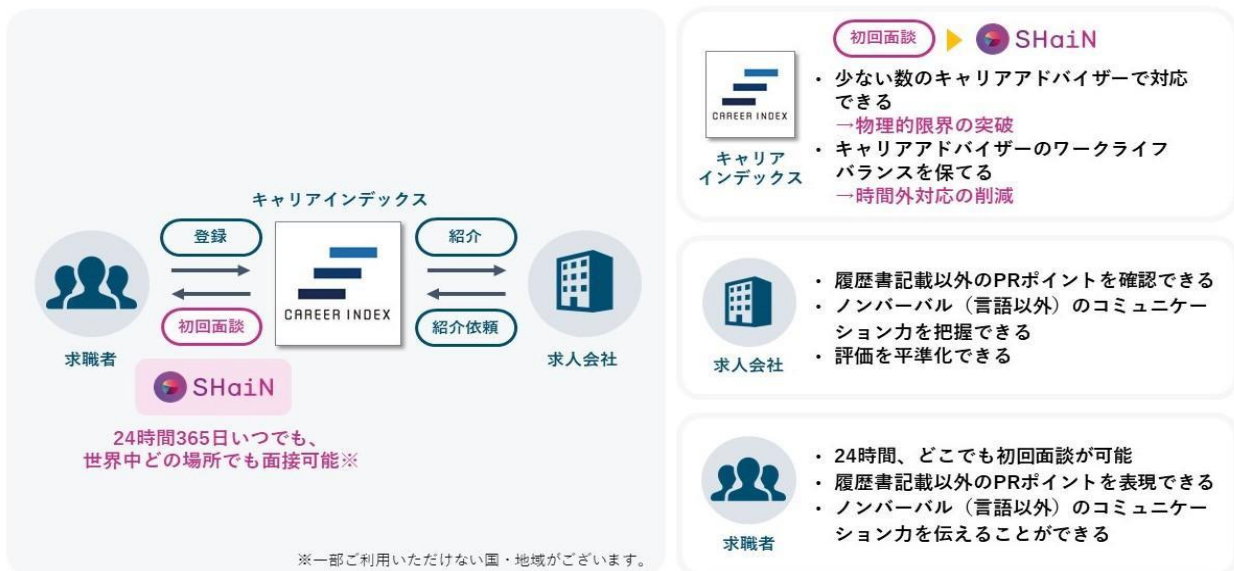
キャリアインデックス

登録

初回面談

CAREER INDEX

紹介

紹介依頼

求職者

求人会社

SHaiN

24時間365日いつでも、世界中どの場所でも面接可能※

※一部ご利用いただけない国・地域がございます。

CAREER INDEX

キャリアインデックス

初回面談 SHaiN

・少ない数のキャリアアドバイザーで対応できる
→物理的限界の突破
・キャリアアドバイザーのワークライフバランスを保てる
→時間外対応の削減

求人会社

・履歴書記載以外のPRポイントを確認できる
・ノンバーバル（言語以外）のコミュニケーション力を把握できる
・評価を平準化できる

求職者

・24時間、どこでも初回面談が可能
・履歴書記載以外のPRポイントを表現できる
・ノンバーバル（言語以外）のコミュニケーション力を伝えることができる